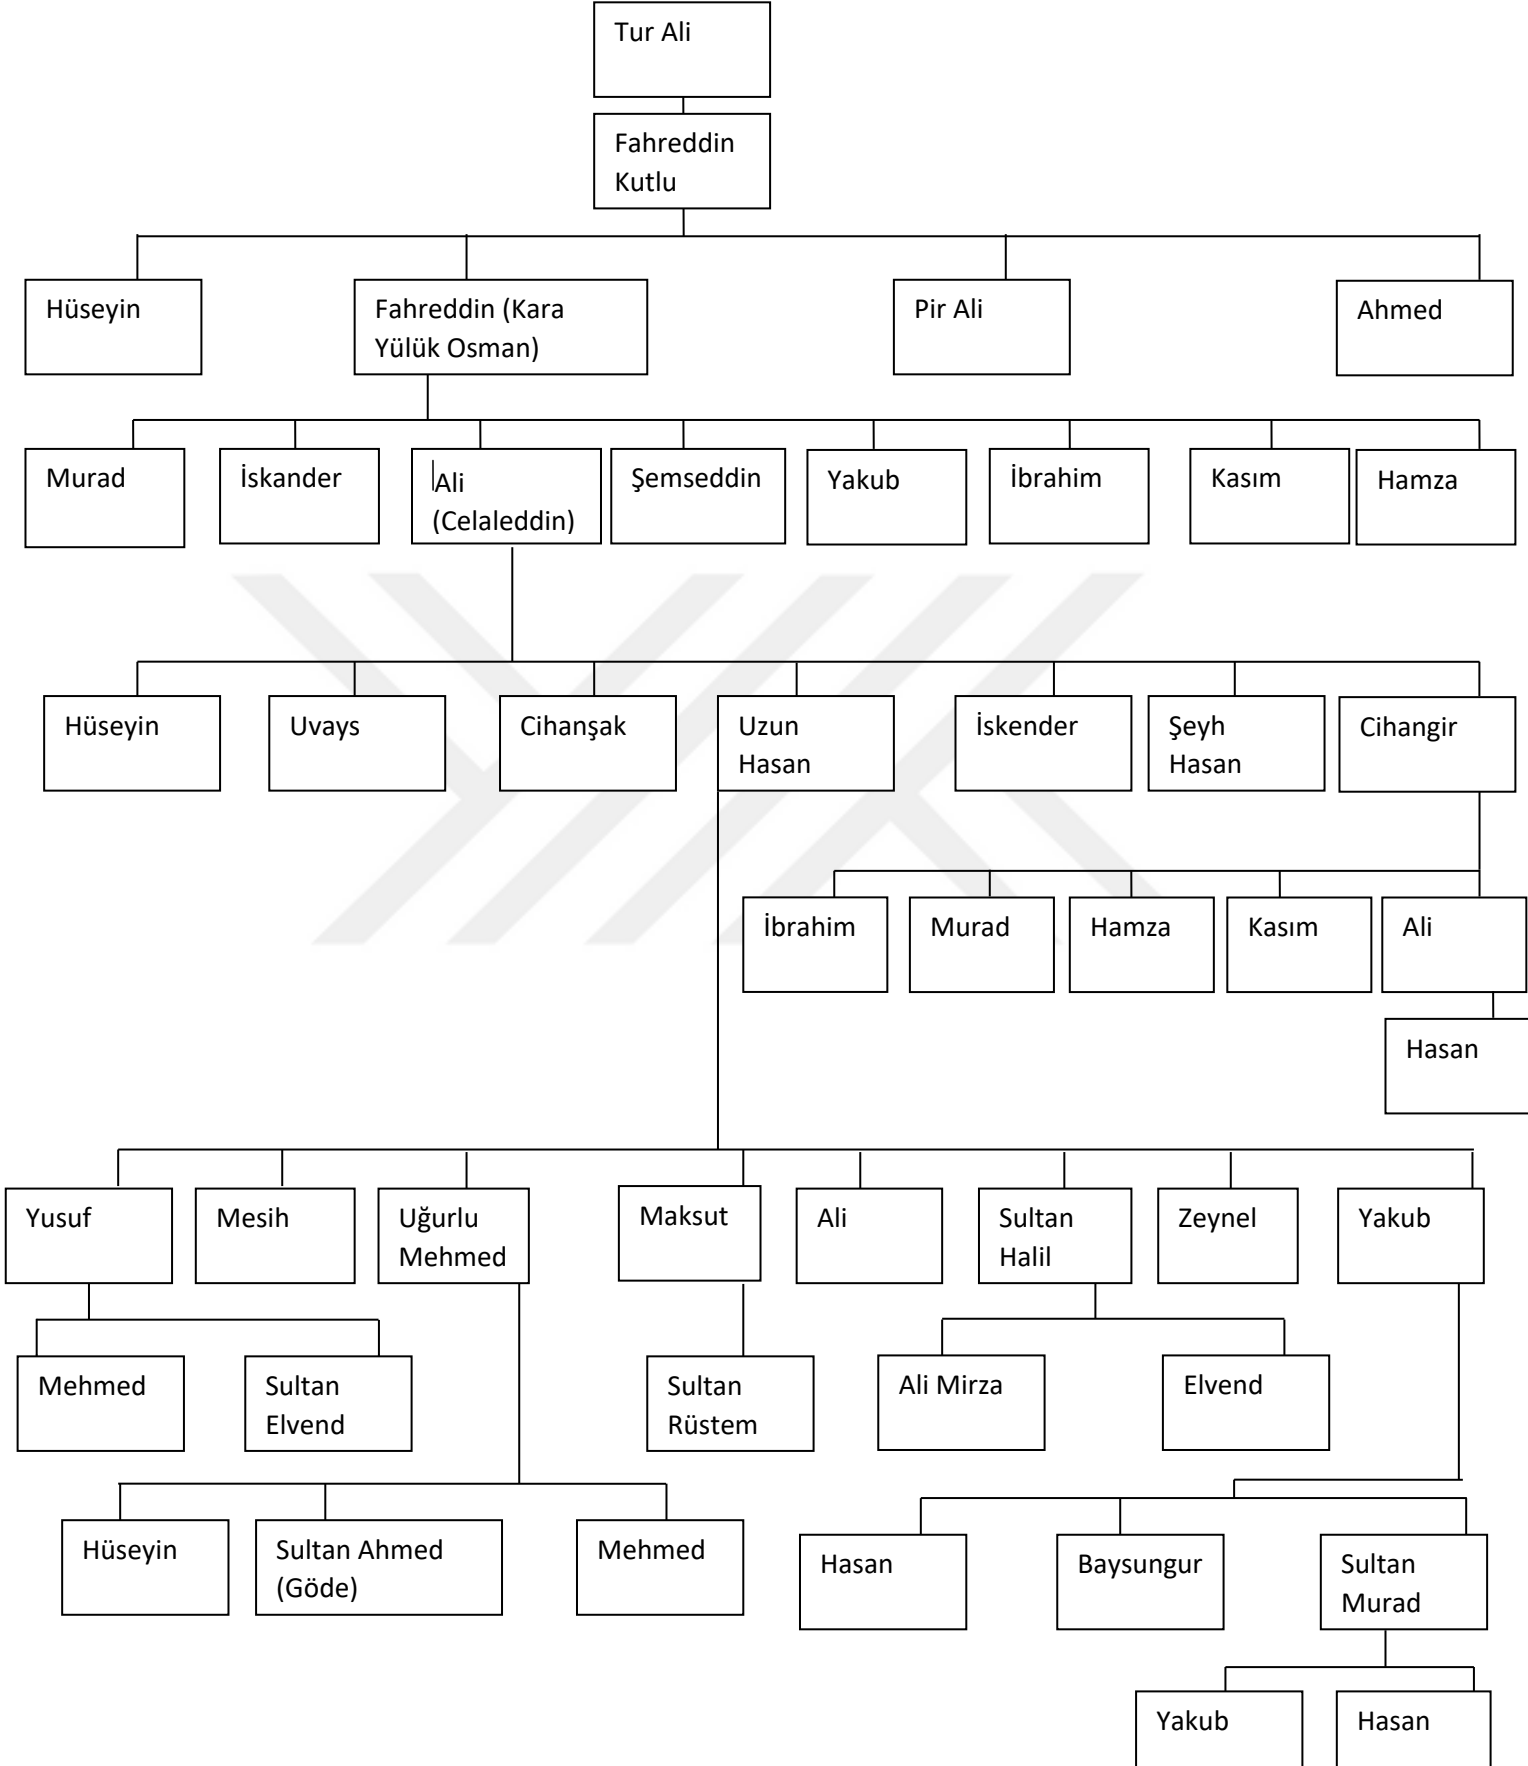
Tur Ali

Fahreddin Kutlu

Hüseyin

Fahreddin (Kara Yülük Osman)

Pir Ali

Ahmed

Murad

İskander

Ali (Celaleddin)

Şemseddin

Yakub

İbrahim

Kasım

Hamza

Hüseyin

Uvays

Cihanşak

Uzun Hasan

İskender

Şeyh Hasan

Cihangir

İbrahim

Murad

Hamza

Kasım

Ali

Hasan

Yusuf

Mesih

Uğurlu Mehmed

Maksut

Ali

Sultan Halil

Zeynel

Yakub

Mehmed

Sultan Elvend

Sultan Rüstem

Ali Mirza

Elvend

Hüseyin

Sultan Ahmed (Göde)

Mehmed

Hasan

Baysungur

Sultan Murad

Yakub

Hasan